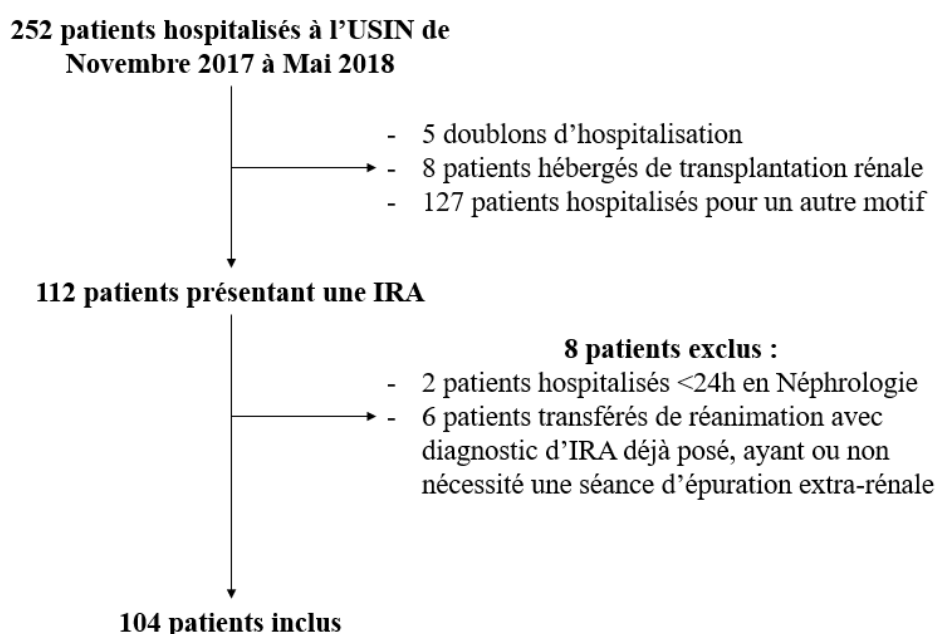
252 patients hospitalisés à l'USIN de Novembre 2017 à Mai 2018

- 5 doublons d'hospitalisation
- 8 patients hébergés de transplantation rénale
- 127 patients hospitalisés pour un autre motif

112 patients présentant une IRA

8 patients exclus :
- 2 patients hospitalisés <24h en Néphrologie
- 6 patients transférés de réanimation avec diagnostic d'IRA déjà posé, ayant ou non nécessité une séance d'épuration extra-rénale

104 patients inclus